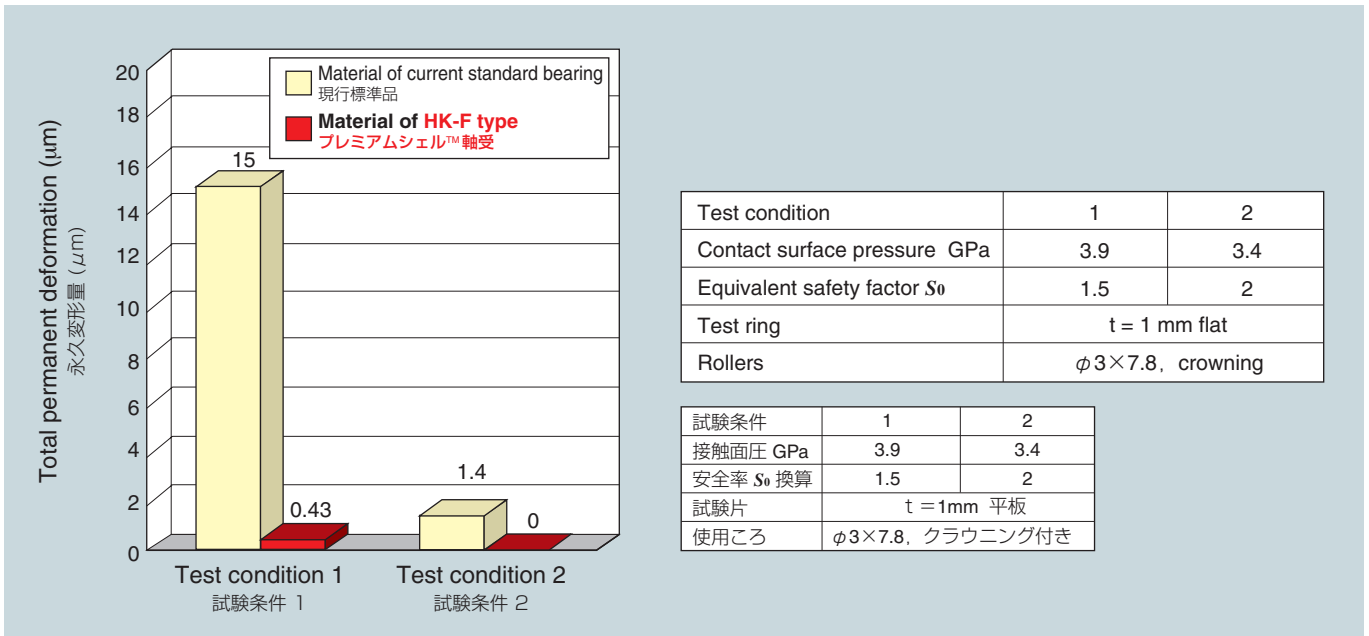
Material of current standard bearing
現行標準品

Material of HK-F type
プレミアムシェル™軸受

Total permanent deformation (μm)
永久変形量（μm）

20
18
16
14
12
10
8
6
4
2
0

15
0.43
1.4
0

Test condition 1
試験条件 1

Test condition 2
試験条件 2

| Test condition | 1 | 2 |
|---|---|---|
| Contact surface pressure GPa | 3.9 | 3.4 |
| Equivalent safety factor $S_0$ | 1.5 | 2 |
| Test ring | t = 1 mm flat | |
| Rollers | φ3×7.8, crowning | |

| 試験条件 | 1 | 2 |
|---|---|---|
| 接触面圧 GPa | 3.9 | 3.4 |
| 安全率 $S_0$ 換算 | 1.5 | 2 |
| 試験片 | t =1mm 平板 | |
| 使用ころ | φ3×7.8, クラウニング付き | |